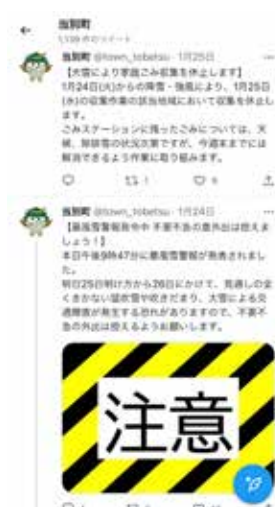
← 当別町
1,139 件のツイート

当別町 @town_tobetsu · 1月25日
【大雪により家庭ごみ収集を休止します】
1月24日(火)からの降雪・強風により、1月25日(水)の収集予定の該当地域において収集を休止します。
ごみステーションに残ったごみについては、天候、除排雪の状況次第ですが、今週末までには解消できるよう作業に取り組みます。

1 　6

当別町 @town_tobetsu · 1月24日
【暴風雪警報発令中 不要不急の外出は控えましょう！】
本日午後9時47分に暴風雪警報が発表されました。
明日25日明け方から26日にかけて、見通しの全くきかない猛吹雪や吹きだまり、大雪による交通障害が発生する恐れがありますので、不要不急の外出は控えるようお願いします。

注意